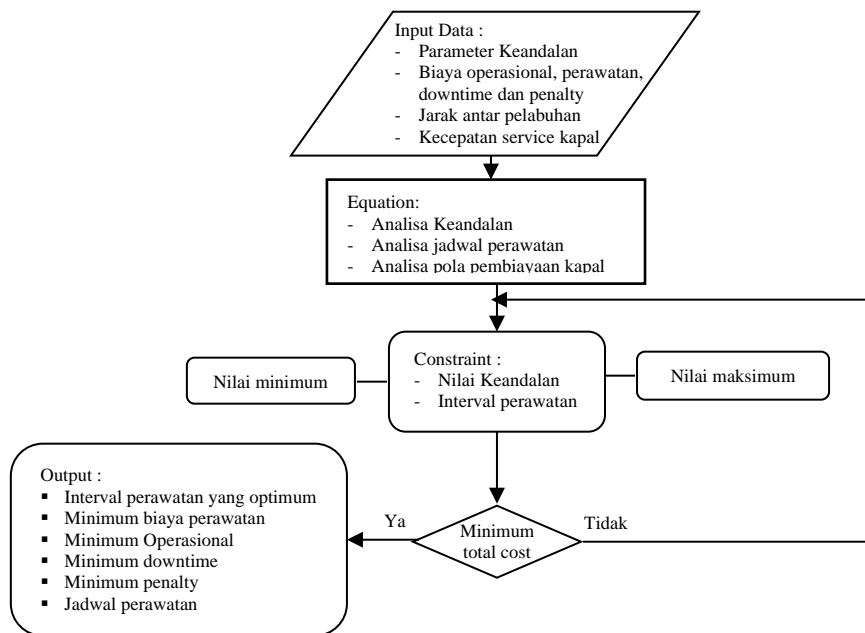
Input Data :
- Parameter Keandalan
- Biaya operasional, perawatan, downtime dan penalty
- Jarak antar pelabuhan
- Kecepatan service kapal

Equation:
- Analisa Keandalan
- Analisa jadwal perawatan
- Analisa pola pembiayaan kapal

Nilai minimum

Constraint :
- Nilai Keandalan
- Interval perawatan

Nilai maksimum

Output :
▪ Interval perawatan yang optimum
▪ Minimum biaya perawatan
▪ Minimum Operasional
▪ Minimum downtime
▪ Minimum penalty
▪ Jadwal perawatan

Ya

Minimum total cost

Tidak